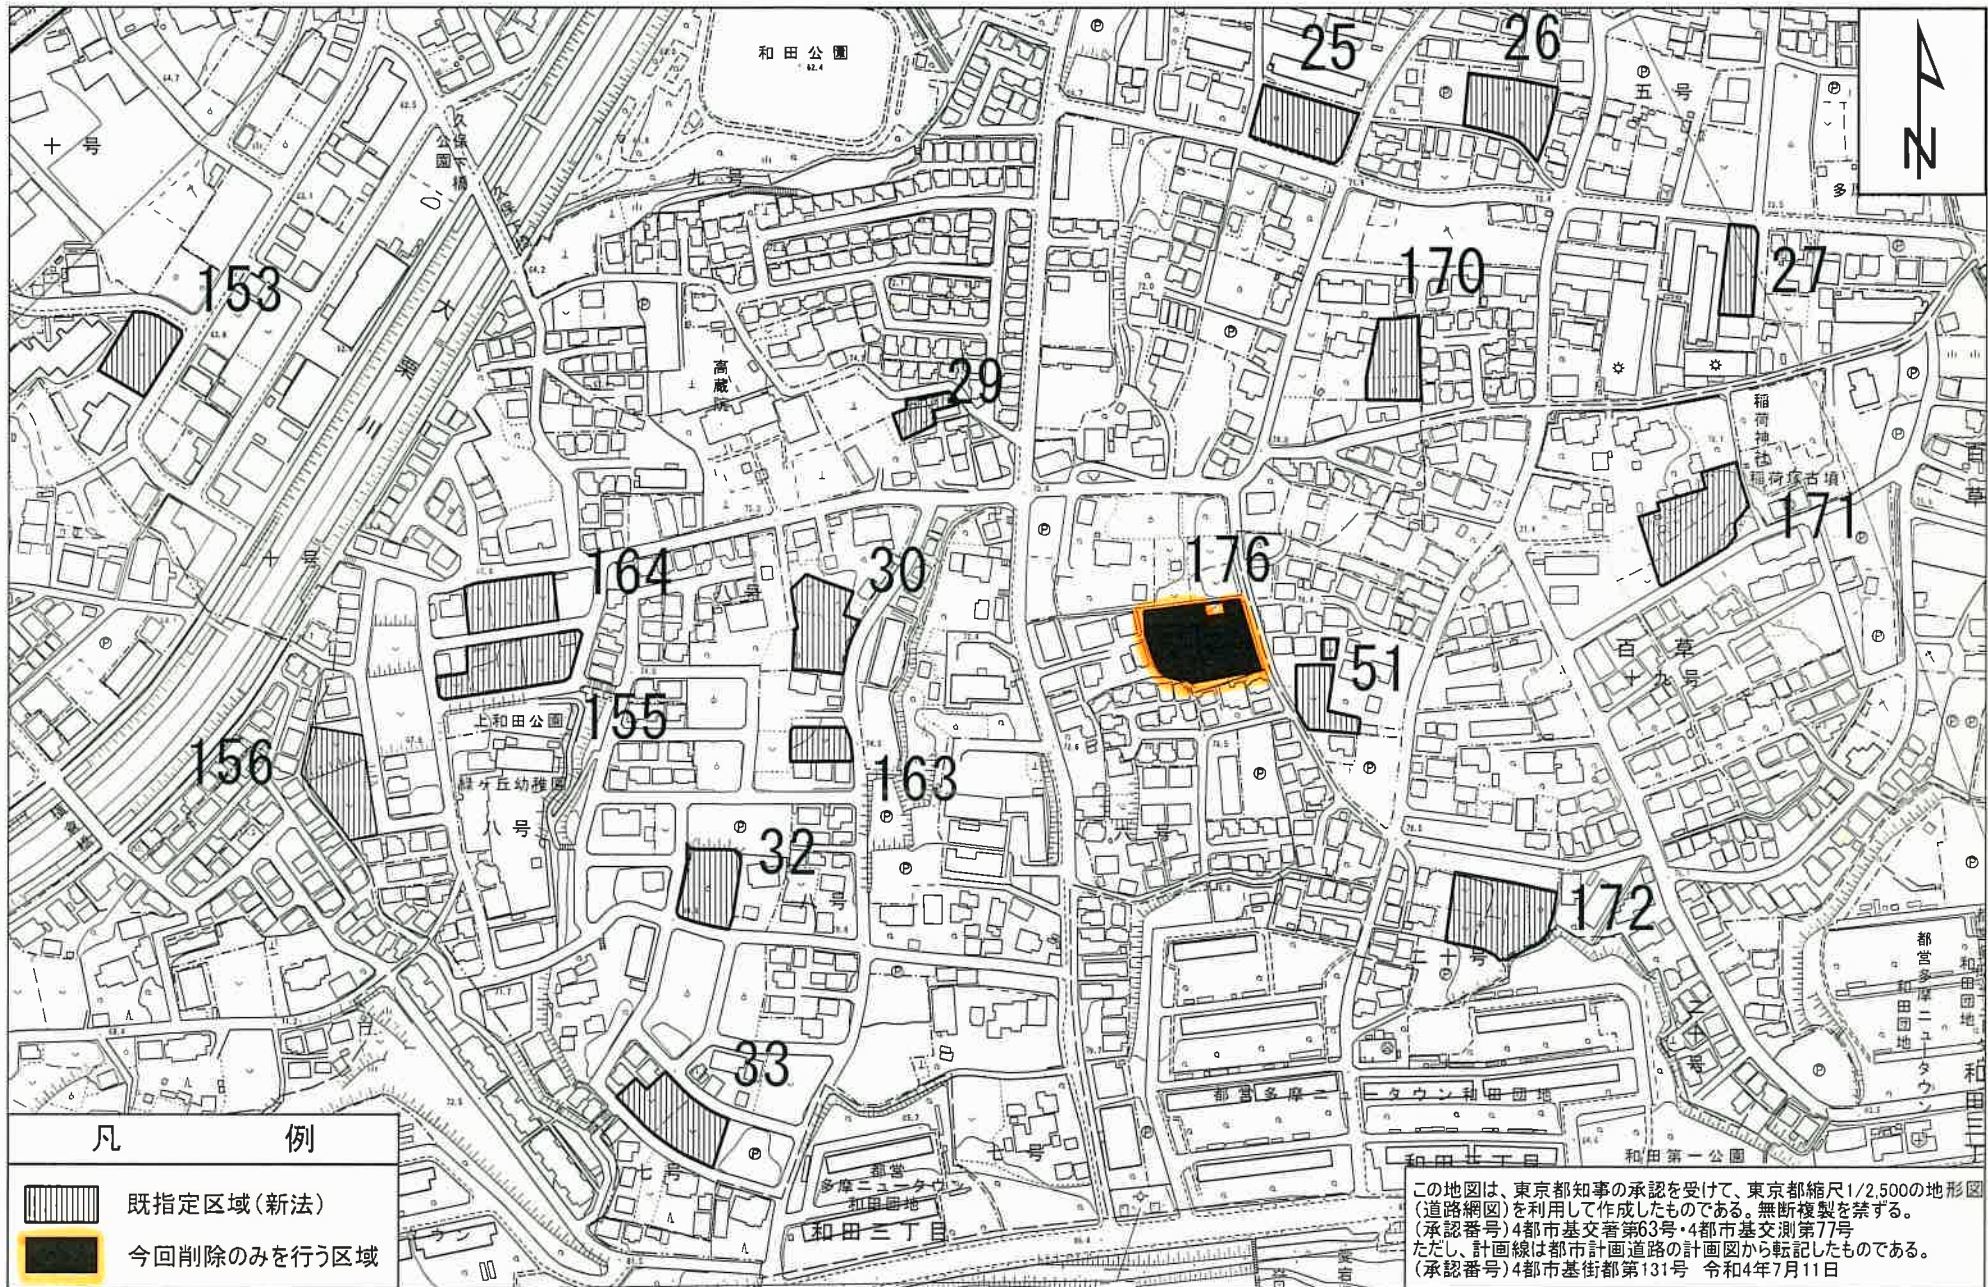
和田公園

25

26

N

十号

久保下橋

公園

五号

九号

多

153

大栗川

170

27

高蔵院

29

稲荷神社

稲荷塚古墳

十号

164

30

176

171

八号

51

百草

十九号

上和田公園

155

156

緑ヶ丘幼稚園

163

八号

32

八号

八号

172

二十号

都営多摩ニュータウン和田団地

和田団地

33

都営多摩ニュータウン和田団地

七号

都営多摩ニュータウン和田団地

七号

和田第一公園

和田三丁目

和田三丁目

凡　例

既指定区域(新法)

今回削除のみを行う区域

この地図は、東京都知事の承認を受けて、東京都縮尺1/2,500の地形図(道路網図)を利用して作成したものである。無断複製を禁ずる。
(承認番号)4都市基交著第63号・4都市基交測第77号
ただし、計画線は都市計画道路の計画図から転記したものである。
(承認番号)4都市基街都第131号　令和4年7月11日